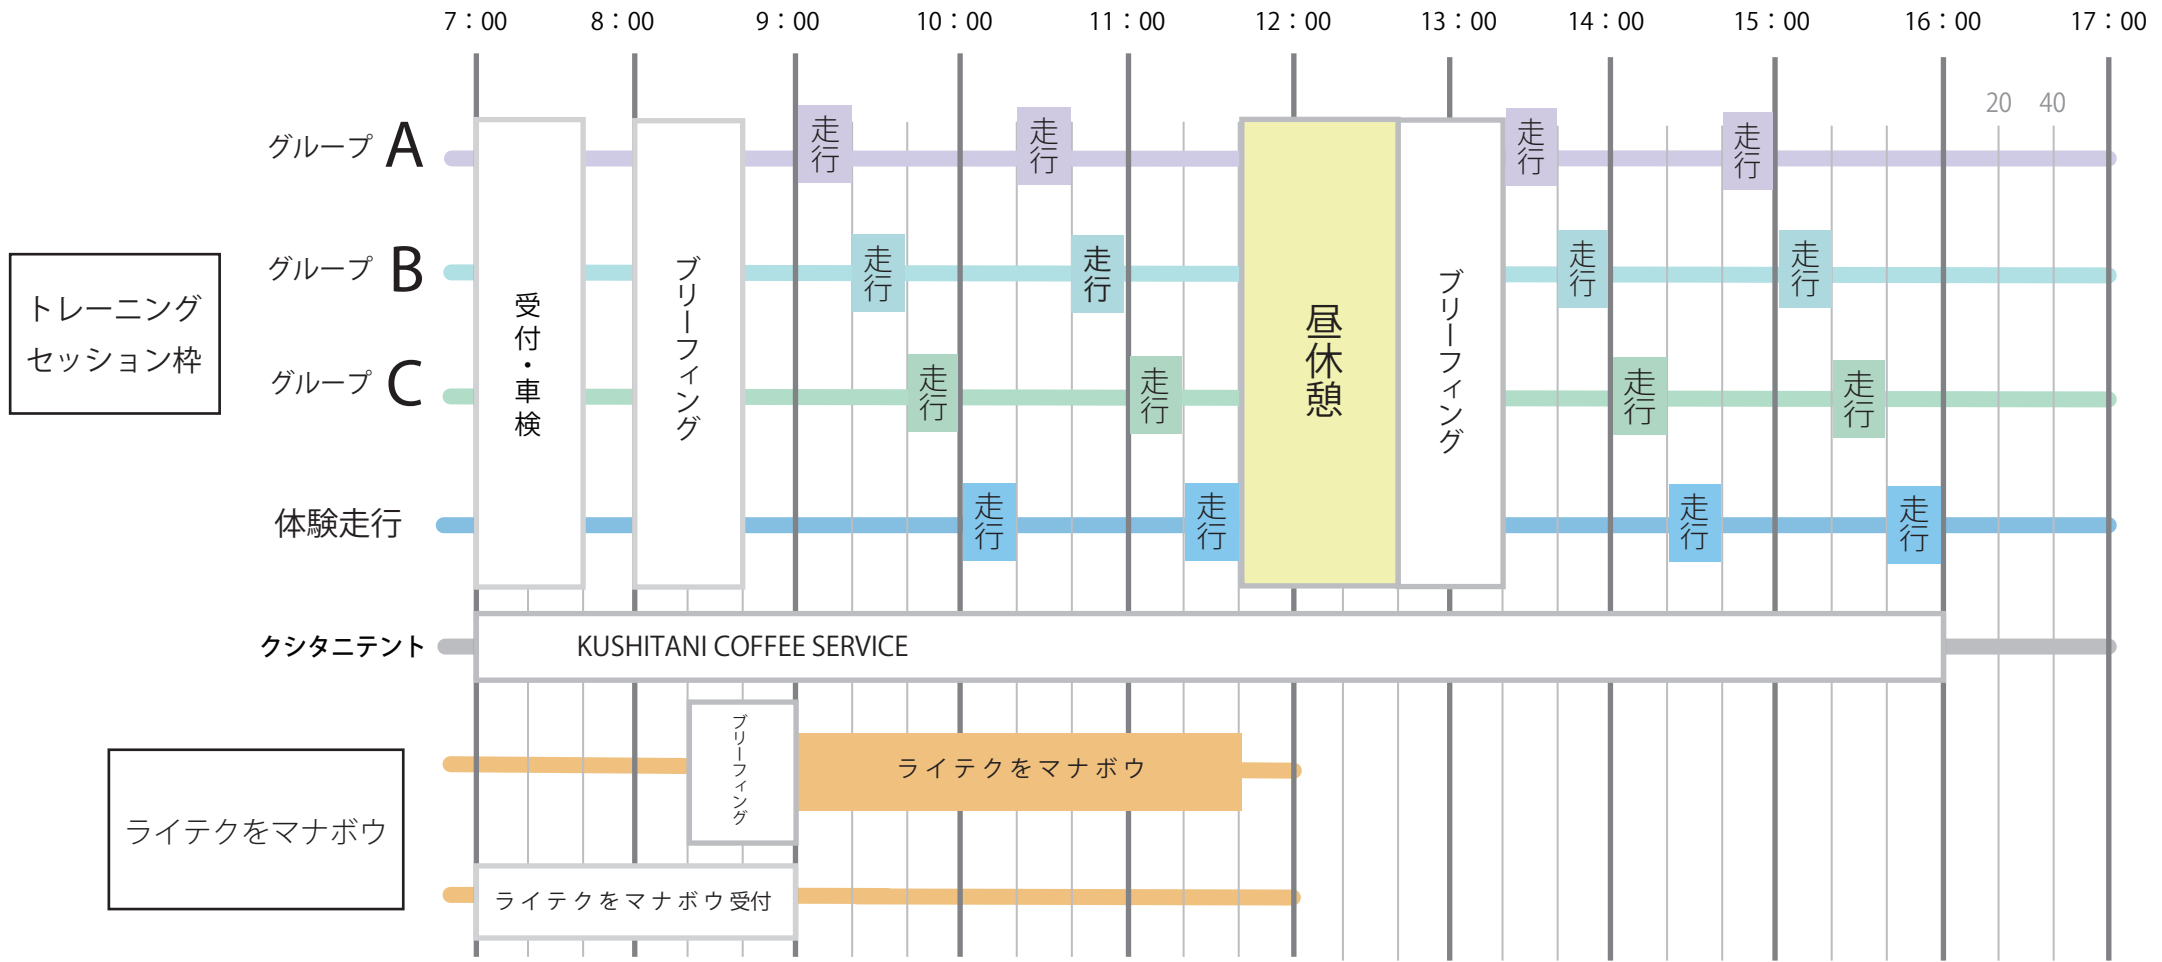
7：00 8：00 9：00 10：00 11：00 12：00 13：00 14：00 15：00 16：00 17：00

20 40

トレーニングセッション枠

グループ A
グループ B
グループ C
体験走行

受付・車検

ブリーフィング

走行 走行 走行 走行
走行 走行 走行 走行
走行 走行 走行 走行
走行 走行 走行 走行

昼休憩

ブリーフィング

クシタニテント

KUSHITANI COFFEE SERVICE

ライテクをマナボウ

ブリーフィング

ライテクをマナボウ

ライテクをマナボウ受付